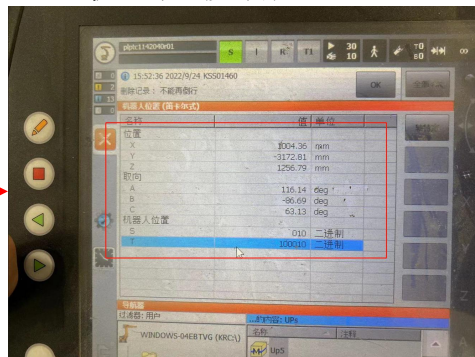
plc/c11:t204t:01

S I R T1 30 10

15:52:36 2022/9/24 KSS01460
删除记录：不能再执行

OK

机器人位置 (笛卡尔式)

| 名称 | 值 | 单位 |
|---|---|---|
| 位置 | | |
| X | 1004.36 | mm |
| Y | -3172.81 | mm |
| Z | 1256.79 | mm |
| 取向 | | |
| A | 116.14 | deg |
| B | -86.69 | deg |
| C | 63.13 | deg |
| 机器人位置 | | |
| S | 010 | 二进制 |
| T | 100010 | 二进制 |

导航器

过滤器: 用户

WINDOWS-04E8TVG (KRC:\)

名称

注释

Up5